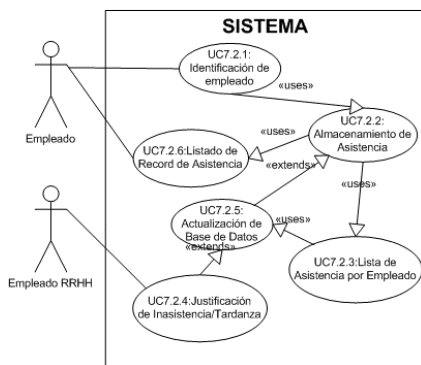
SISTEMA

UC7.2.1: Identificación de empleado

«uses»

UC7.2.2: Almacenamiento de Asistencia

«uses»

UC7.2.6:Listado de Record de Asistencia

«extends»

«uses»

UC7.2.5: Actualización de Base de Datos

«uses»

«extends»

UC7.2.3:Lista de Asistencia por Empleado

UC7.2.4:Justificación de Inasistencia/Tardanza

Empleado

Empleado RRHH